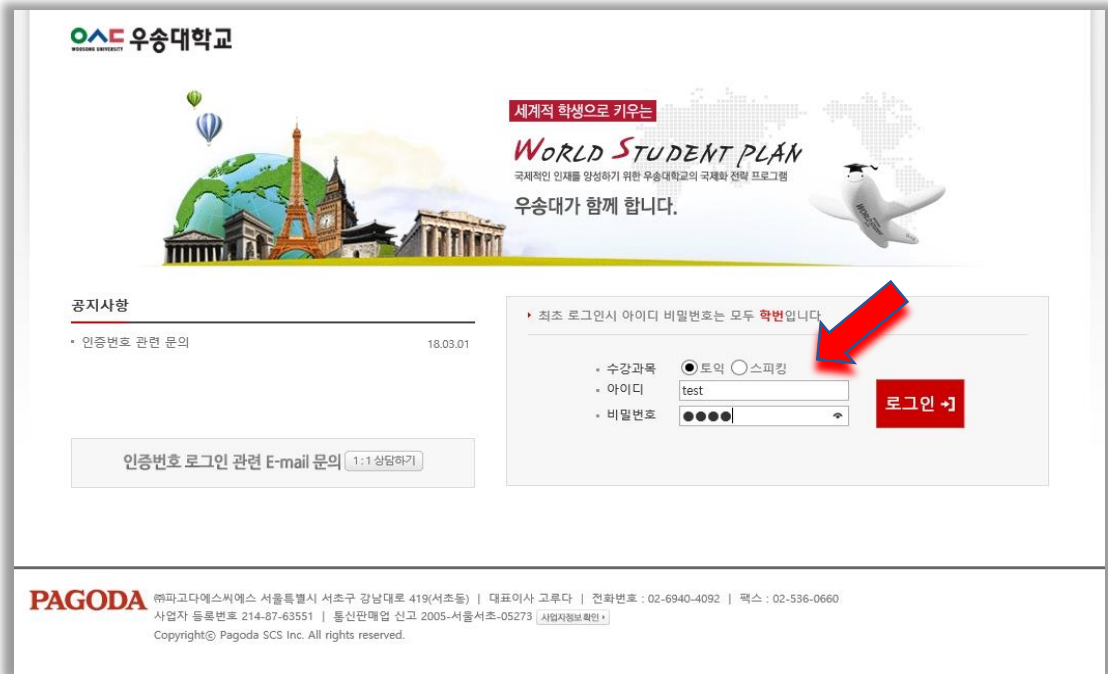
ㅇㅅㄷ WOOSONG UNIVERSITY 우송대학교

세계적 학생으로 키우는
WORLD STUDENT PLAN
국제적인 인재를 양성하기 위한 우송대학교의 국제화 전략 프로그램
우송대가 함께 합니다.

공지사항
• 인증번호 관련 문의 18.03.01

인증번호 로그인 관련 E-mail 문의 1:1 상담하기

• 최초 로그인시 아이디 비밀번호는 모두 학번입니다.
• 수강과목 토익 스피킹
• 아이디 test
• 비밀번호 ●●●●
로그인

PAGODA ㈜파고다에스씨에스 서울특별시 서초구 강남대로 419(서초동) | 대표이사 고루다 | 전화번호 : 02-6940-4092 | 팩스 : 02-536-0660
사업자 등록번호 214-87-63551 | 통신판매업 신고 2005-서울서초-05273 사업자정보 확인
Copyright© Pagoda SCS Inc. All rights reserved.